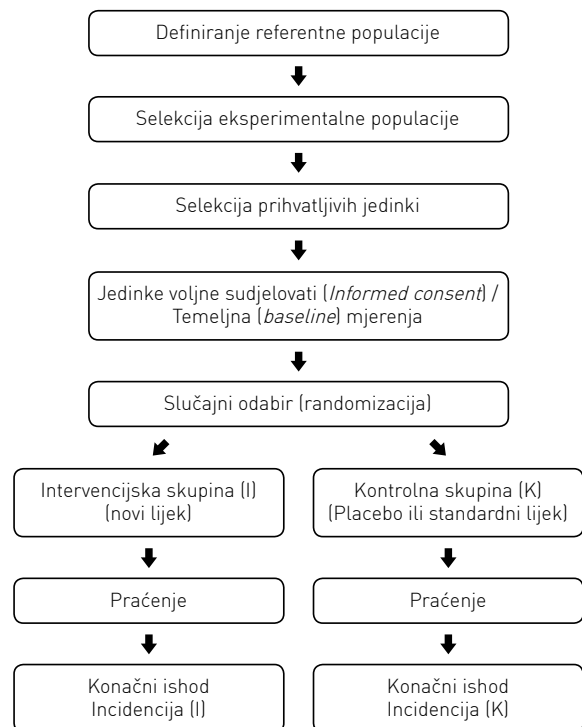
Definiranje referentne populacije

Selekcija eksperimentalne populacije

Selekcija prihvatljivih jedinki

Jedinke voljne sudjelovati (Informed consent) / Temeljna (baseline) mjerenja

Slučajni odabir (randomizacija)

Intervencijska skupina (I) (novi lijek)

Kontrolna skupina (K) (Placebo ili standardni lijek)

Praćenje

Praćenje

Konačni ishod Incidencija (I)

Konačni ishod Incidencija (K)